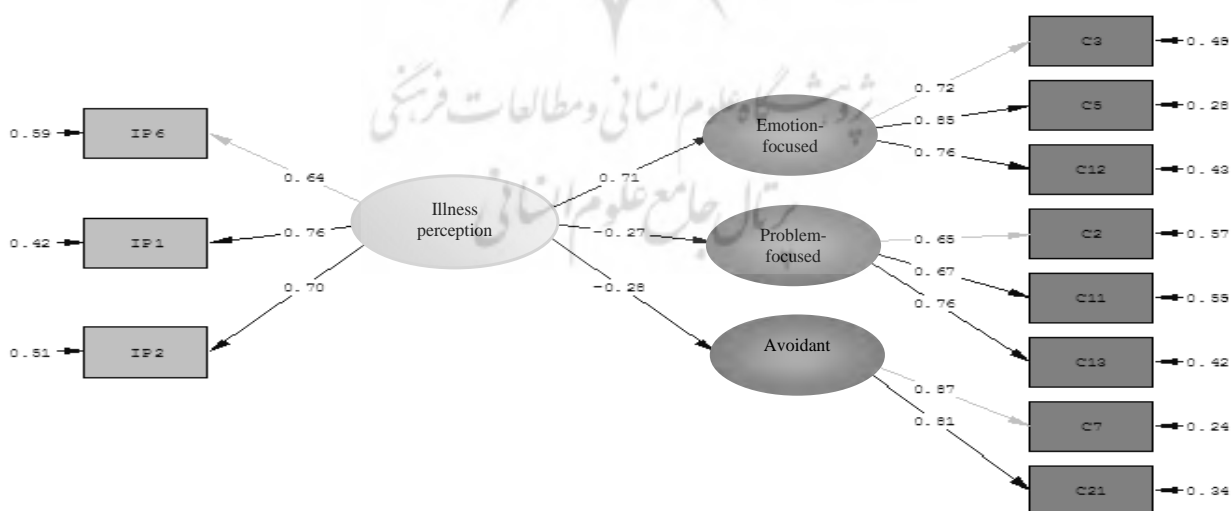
پژوهشگاه علوم انسانی و مطالعات فرهنگی
پرتال جامع علوم انسانی

0.59 IP6
0.42 IP1
0.51 IP2
0.64
0.76
0.70
Illness perception
0.71
-0.27
-0.28
Emotion-focused
Problem-focused
Avoidant
0.72
0.85
0.76
0.65
0.67
0.76
0.87
0.81
C3 0.49
C5 0.28
C12 0.43
C2 0.57
C11 0.55
C13 0.42
C7 0.24
C21 0.34